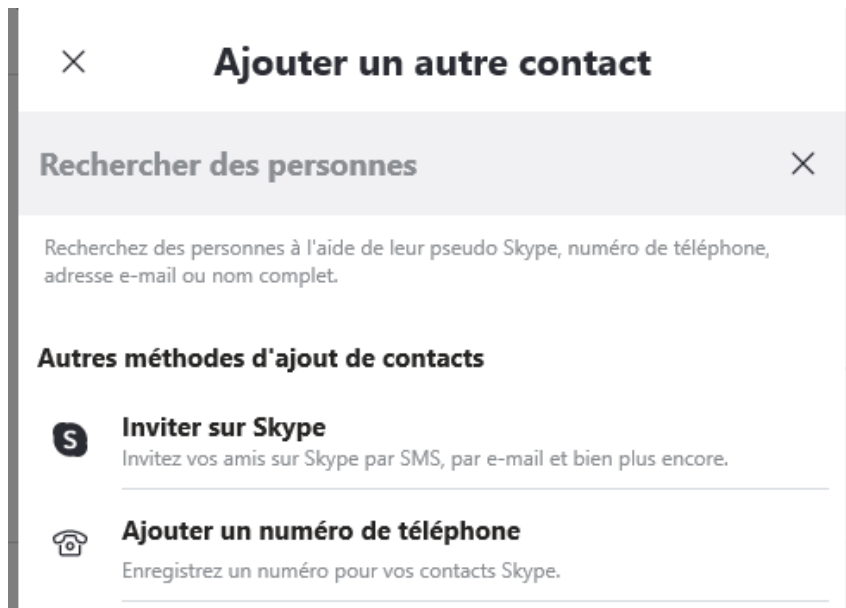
×

Ajouter un autre contact

Rechercher des personnes ×

Recherchez des personnes à l'aide de leur pseudo Skype, numéro de téléphone, adresse e-mail ou nom complet.

Autres méthodes d'ajout de contacts

S

Inviter sur Skype
Invitez vos amis sur Skype par SMS, par e-mail et bien plus encore.

Ajouter un numéro de téléphone
Enregistrez un numéro pour vos contacts Skype.